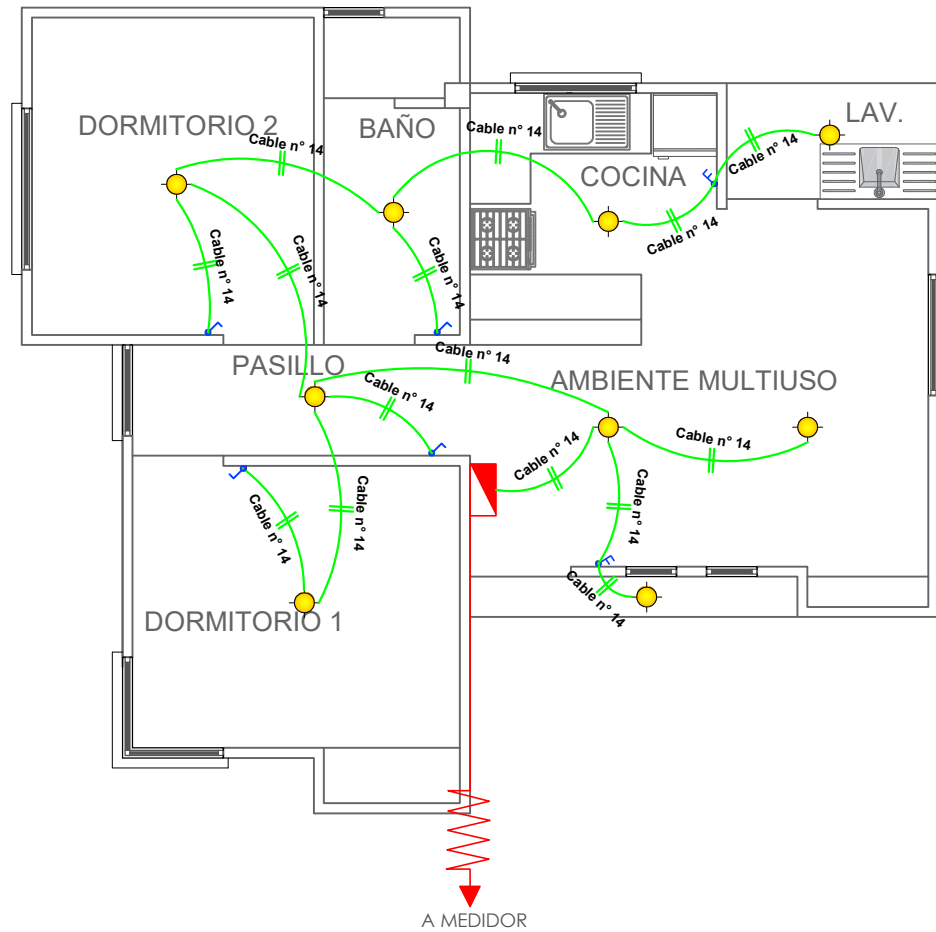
DORMITORIO 2

Cable n° 14

Cable n° 14

Cable n° 14

BAÑO

Cable n° 14

Cable n° 14

COCINA

Cable n° 14

Cable n° 14

LAV.

Cable n° 14

Cable n° 14

PASILLO

Cable n° 14

AMBIENTE MULTIUSO

Cable n° 14

Cable n° 14

Cable n° 14

Cable n° 14

Cable n° 14

Cable n° 14

DORMITORIO 1

A MEDIDOR